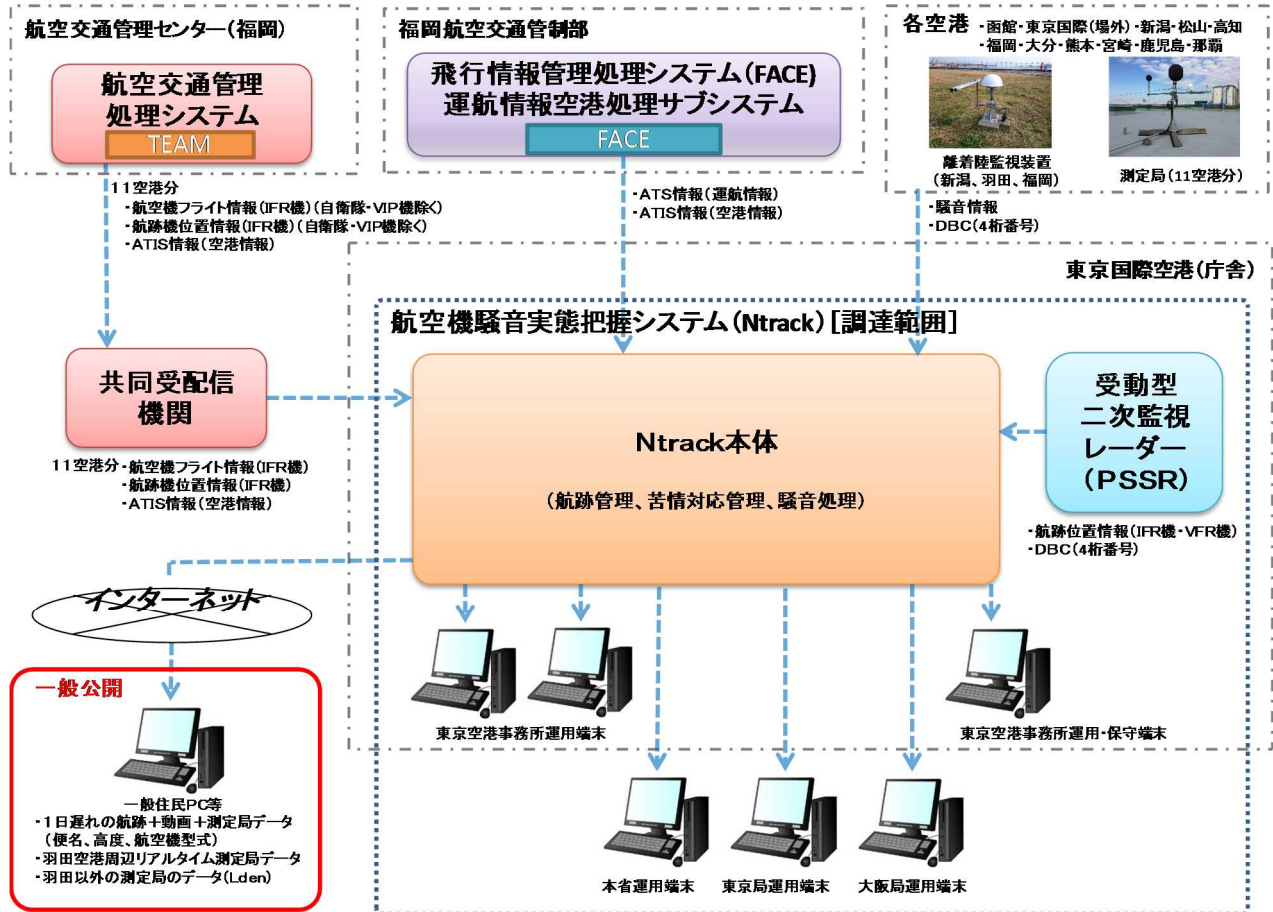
航空交通管理センター（福岡）

航空交通管理処理システム

TEAM

11空港分
・航空機フライト情報（IFR機）（自衛隊・VIP機除く）
・航跡機位置情報（IFR機）（自衛隊・VIP機除く）
・ATIS情報（空港情報）

福岡航空交通管制部

飛行情報管理処理システム（FACE）運航情報空港処理サブシステム

FACE

・ATS情報（運航情報）
・ATIS情報（空港情報）

各空港 ・函館・東京国際（場外）・新潟・松山・高知・福岡・大分・熊本・宮崎・鹿児島・那覇

離着陸監視装置（新潟、羽田、福岡）

測定局（11空港分）

・騒音情報
・DBC（4桁番号）

東京国際空港（庁舎）

航空機騒音実態把握システム（Ntrack）[調達範囲]

共同受配信機関

11空港分 ・航空機フライト情報（IFR機）
・航跡機位置情報（IFR機）
・ATIS情報（空港情報）

Ntrack本体

（航跡管理、苦情対応管理、騒音処理）

受動型二次監視レーダー（PSSR）

・航跡位置情報（IFR機・VFR機）
・DBC（4桁番号）

インターネット

一般公開

一般住民PC等
・1日遅れの航跡＋動画＋測定局データ（便名、高度、航空機型式）
・羽田空港周辺リアルタイム測定局データ
・羽田以外の測定局のデータ（Lden）

東京空港事務所運用端末

東京空港事務所運用・保守端末

本省運用端末

東京局運用端末

大阪局運用端末